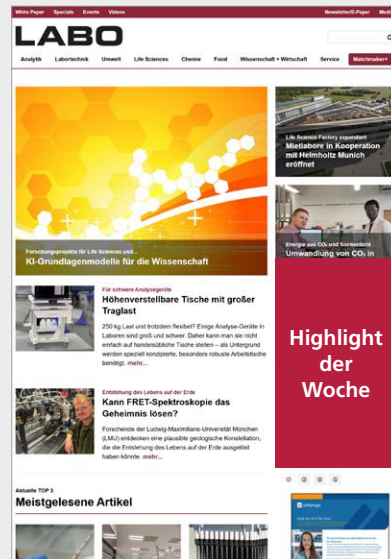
White Paper Specials Events Videos

Newsletter/E-Paper Me

LABO

Analytik Labortechnik Umwelt Life Sciences Chemie Food Wissenschaft + Wirtschaft Service Matchmaker+

Forschungsprojekte für Life Sciences und...

KI-Grundlagenmodelle für die Wissenschaft

Life Science Factory expandiert

Mietlabore in Kooperation mit Helmholtz Munich eröffnet

Energie aus $CO_2$ und Sonnenlicht

Umwandlung von $CO_2$ in

Für schwere Analysegeräte

Höhenverstellbare Tische mit großer Traglast

250 kg Last und trotzdem flexibel? Einige Analyse-Geräte in Laboren sind groß und schwer. Daher kann man sie nicht einfach auf herkömmliche Tische stellen – als Untergrund werden speziell konzipierte, besonders robuste Arbeitstische benötigt. mehr...

Highlight der Woche

Entstehung des Lebens auf der Erde

Kann FRET-Spektroskopie das Geheimnis lösen?

Forschende der Ludwig-Maximilians-Universität München (LMU) entdecken eine plausible geologische Konstellation, die die Entstehung des Lebens auf der Erde ausgelöst haben könnte. mehr...

Aktuelle TOP 3

Meistgelesene Artikel